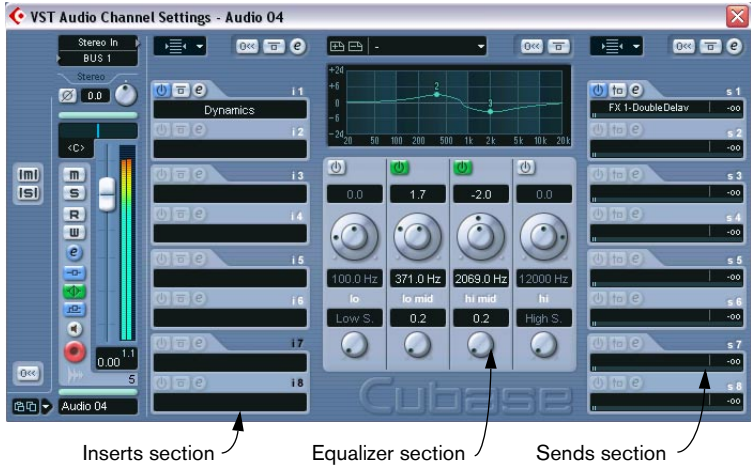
VST Audio Channel Settings - Audio 04

Stereo In
BUS 1
Stereo
0.0
<C>
m
s
M
S
R
W
e
0.00
1.1
5
Audio 04

e
i 1
Dynamics
i 2
i 3
i 4
i 5
i 6
i 7
i 8

+24
+6
0
-6
-24
20
50
100
200
500
1k
2k
5k
10k
20k
2
3

0.0
1.7
-2.0
0.0
100.0 Hz
371.0 Hz
2069.0 Hz
12000 Hz
lo
lo mid
hi mid
hi
Low S.
0.2
0.2
High S.

Cubase

s 1
FX 1-DoubleDelay
-oo
s 2
-oo
s 3
-oo
s 4
-oo
s 5
-oo
s 6
-oo
s 7
-oo
s 8
-oo

Inserts section
Equalizer section
Sends section